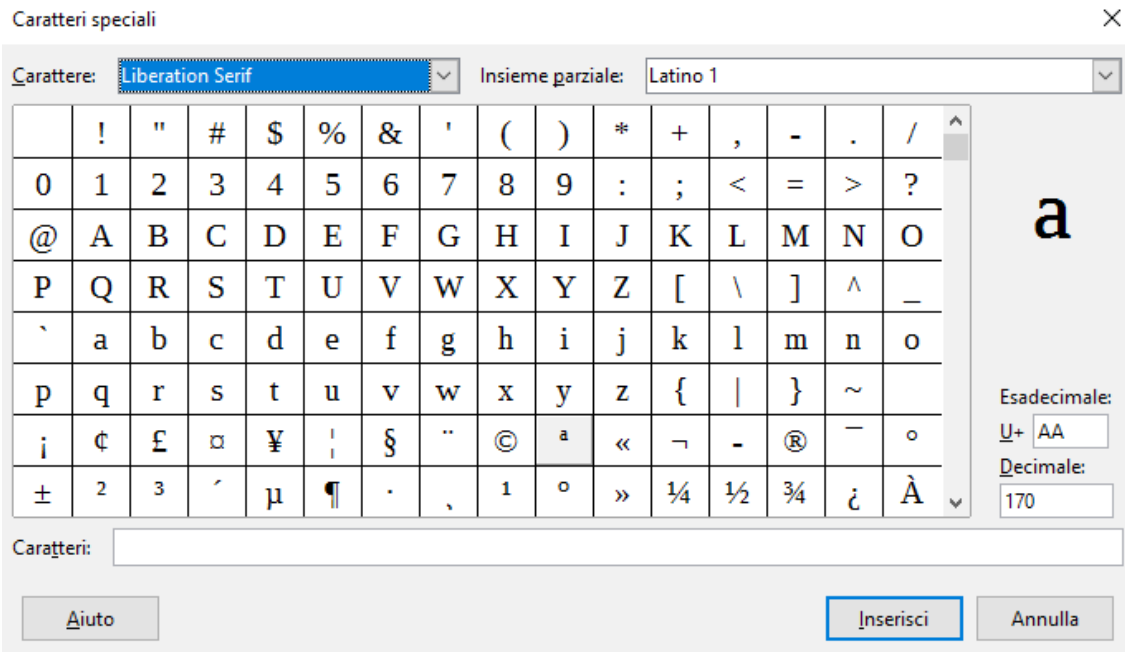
Caratteri speciali

Carattere: Liberation Serif

Insieme parziale: Latino 1

|   | ! | " | # | $ | % | & | ' | ( | ) | * | + | , | - | . | / |
|---|---|---|---|---|---|---|---|---|---|---|---|---|---|---|---|
| 0 | 1 | 2 | 3 | 4 | 5 | 6 | 7 | 8 | 9 | : | ; | < | = | > | ? |
| @ | A | B | C | D | E | F | G | H | I | J | K | L | M | N | O |
| P | Q | R | S | T | U | V | W | X | Y | Z | [ | \ | ] | ^ | _ |
| ` | a | b | c | d | e | f | g | h | i | j | k | l | m | n | o |
| p | q | r | s | t | u | v | w | x | y | z | { | \| | } | ~ |   |
| ¡ | ¢ | £ | ¤ | ¥ | ¦ | § | ¨ | © | ª | « | ¬ | - | ® | ¯ | ° |
| ± | ² | ³ | ´ | µ | ¶ | · | ¸ | ¹ | º | » | ¼ | ½ | ¾ | ¿ | À |

a

Esadecimale:
U+ AA
Decimale:
170

Caratteri:

Aiuto

Inserisci

Annulla